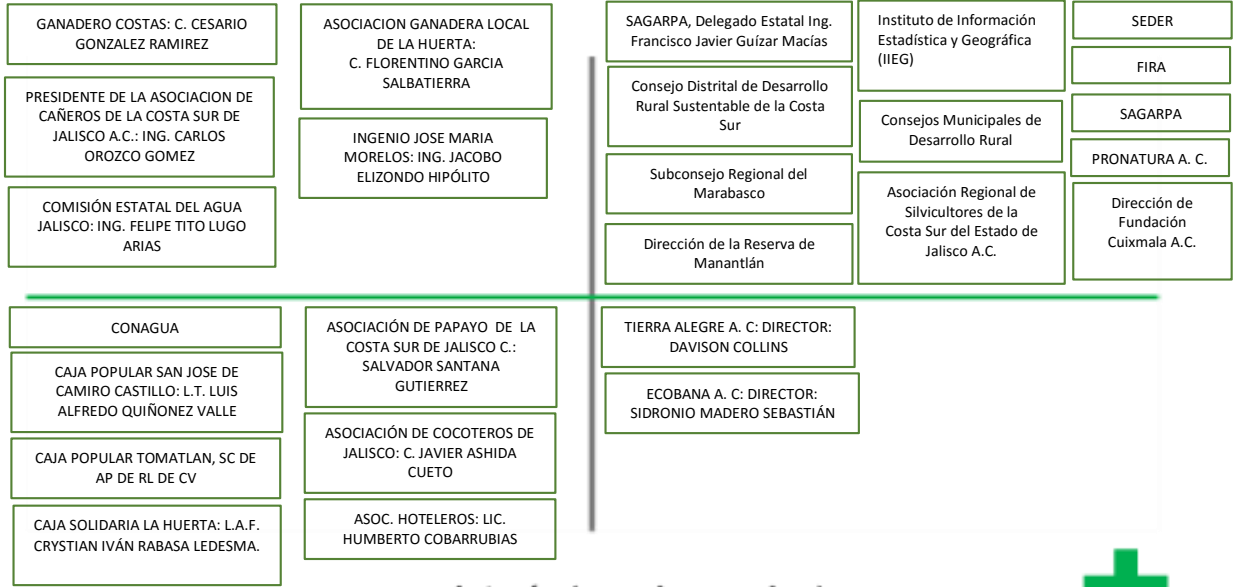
GANADERO COSTAS: C. CESARIO GONZALEZ RAMIREZ

PRESIDENTE DE LA ASOCIACION DE CAÑEROS DE LA COSTA SUR DE JALISCO A.C.: ING. CARLOS OROZCO GOMEZ

COMISIÓN ESTATAL DEL AGUA JALISCO: ING. FELIPE TITO LUGO ARIAS

ASOCIACION GANADERA LOCAL DE LA HUERTA: C. FLORENTINO GARCIA SALBATIERRA

INGENIO JOSE MARIA MORELOS: ING. JACOBO ELIZONDO HIPÓLITO

SAGARPA, Delegado Estatal Ing. Francisco Javier Guízar Macías

Consejo Distrital de Desarrollo Rural Sustentable de la Costa Sur

Subconsejo Regional del Marabasco

Dirección de la Reserva de Manantlán

Instituto de Información Estadística y Geográfica (IIEG)

Consejos Municipales de Desarrollo Rural

Asociación Regional de Silvicultores de la Costa Sur del Estado de Jalisco A.C.

SEDER

FIRA

SAGARPA

PRONATURA A. C.

Dirección de Fundación Cuixmala A.C.

CONAGUA

CAJA POPULAR SAN JOSE DE CAMIRO CASTILLO: L.T. LUIS ALFREDO QUIÑONEZ VALLE

CAJA POPULAR TOMATLAN, SC DE AP DE RL DE CV

CAJA SOLIDARIA LA HUERTA: L.A.F. CRYSTIAN IVÁN RABASA LEDESMA.

ASOCIACIÓN DE PAPAYO DE LA COSTA SUR DE JALISCO C.: SALVADOR SANTANA GUTIERREZ

ASOCIACIÓN DE COCOTEROS DE JALISCO: C. JAVIER ASHIDA CUETO

ASOC. HOTELEROS: LIC. HUMBERTO COBARRUBIAS

TIERRA ALEGRE A. C: DIRECTOR: DAVISON COLLINS

ECOBANA A. C: DIRECTOR: SIDRONIO MADERO SEBASTIÁN

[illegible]